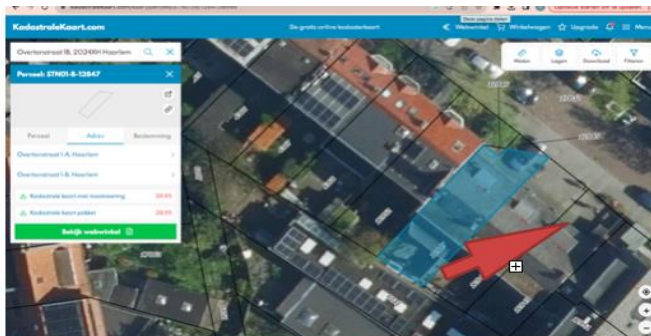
KadastraleKaart.com

De grootste online kadasterkaart

Deze pagina delen

Webwinkel

Winkelwagen

Upgrade

Menu

Overtoomstraat 18, 2024XH Haarlem

Perceel: STN01-B-12847

Perceel

Adres

Bestemming

Overtoomstraat 1 A, Haarlem

Overtoomstraat 1 A, Haarlem

Kadastrale kaart met maatvoering

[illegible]

Kadastrale kaart pakket

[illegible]

Bekijk webwinkel

Meten

Lagen

Download

Filteren